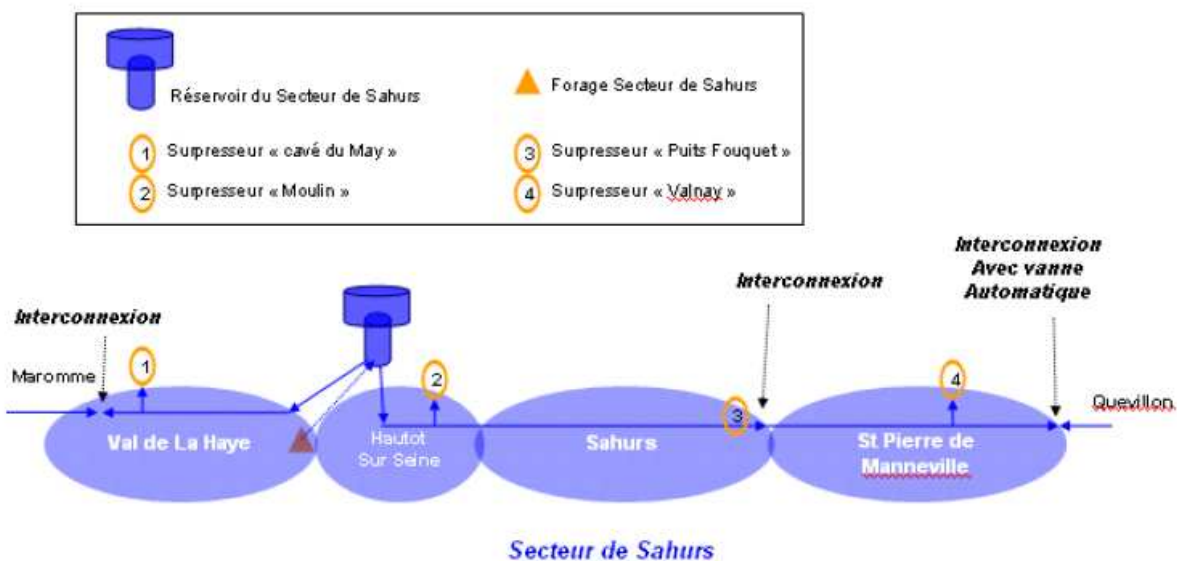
Réservoir du Secteur de Sahurs

Forage Secteur de Sahurs

1 Surpresseur « cavé du May »

2 Surpresseur « Moulin »

3 Surpresseur « Puits Fouquet »

4 Surpresseur « Valnay »

Interconnexion

Maromme

1

Interconnexion

Interconnexion Avec vanne Automatique

2

4

3

Quevillon

Val de La Haye

Hautot Sur Seine

Sahurs

St Pierre de Manneville

Secteur de Sahurs